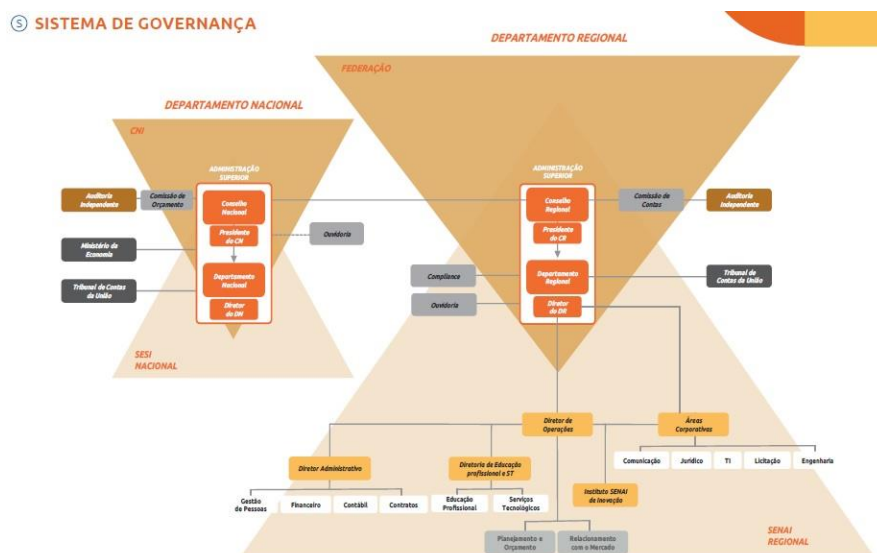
SISTEMA DE GOVERNANÇA

DEPARTAMENTO REGIONAL

FEDERAÇÃO

DEPARTAMENTO NACIONAL

CNI

ADMINISTRAÇÃO SUPERIOR

Auditoria Independente

Comissão de Orçamento

Conselho Nacional

Presidente do CN

Ouvidoria

Ministério da Economia

Departamento Nacional

Tribunal de Contas da União

Diretor do DN

SESI NACIONAL

ADMINISTRAÇÃO SUPERIOR

Conselho Regional

Comissão de Contas

Auditoria Independente

Presidente do CR

Compliance

Departamento Regional

Tribunal de Contas da União

Ouvidoria

Diretor do DR

Diretor de Operações

Áreas Corporativas

Comunicação

Jurídico

TI

Licitação

Engenharia

Diretor Administrativo

Diretoria de Educação profissional e ST

Instituto SENAI de Inovação

Gestão de Pessoas

Financeiro

Contábil

Contratos

Educação Profissional

Serviços Tecnológicos

Planejamento e Orçamento

Relacionamento com o Mercado

SENAI REGIONAL